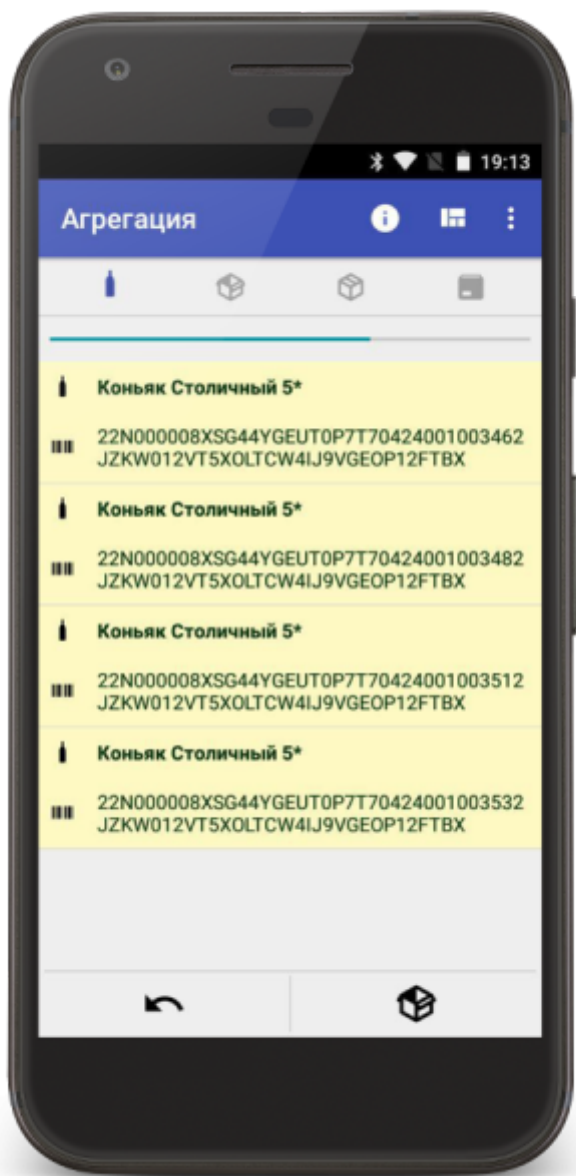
19:13

Агрегация

Коньяк Столичный 5*

22N000008XSG44YGEUT0P7T70424001003462 JZKW012VT5XOLTCW4IJ9VGEOP12FTBX

Коньяк Столичный 5*

22N000008XSG44YGEUT0P7T70424001003482 JZKW012VT5XOLTCW4IJ9VGEOP12FTBX

Коньяк Столичный 5*

22N000008XSG44YGEUT0P7T70424001003512 JZKW012VT5XOLTCW4IJ9VGEOP12FTBX

Коньяк Столичный 5*

22N000008XSG44YGEUT0P7T70424001003532 JZKW012VT5XOLTCW4IJ9VGEOP12FTBX